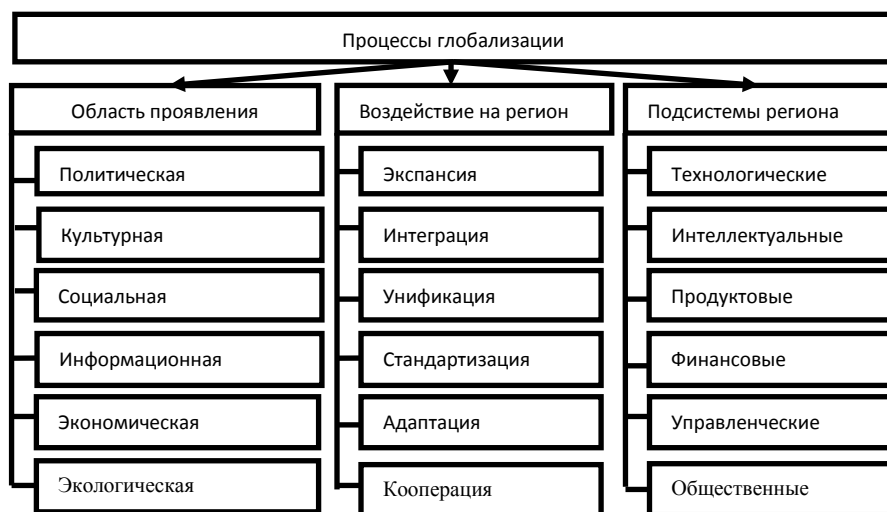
Процессы глобализации

Область проявления

Политическая

Культурная

Социальная

Информационная

Экономическая

Экологическая

Воздействие на регион

Экспансия

Интеграция

Унификация

Стандартизация

Адаптация

Кооперация

Подсистемы региона

Технологические

Интеллектуальные

Продуктовые

Финансовые

Управленческие

Общественные